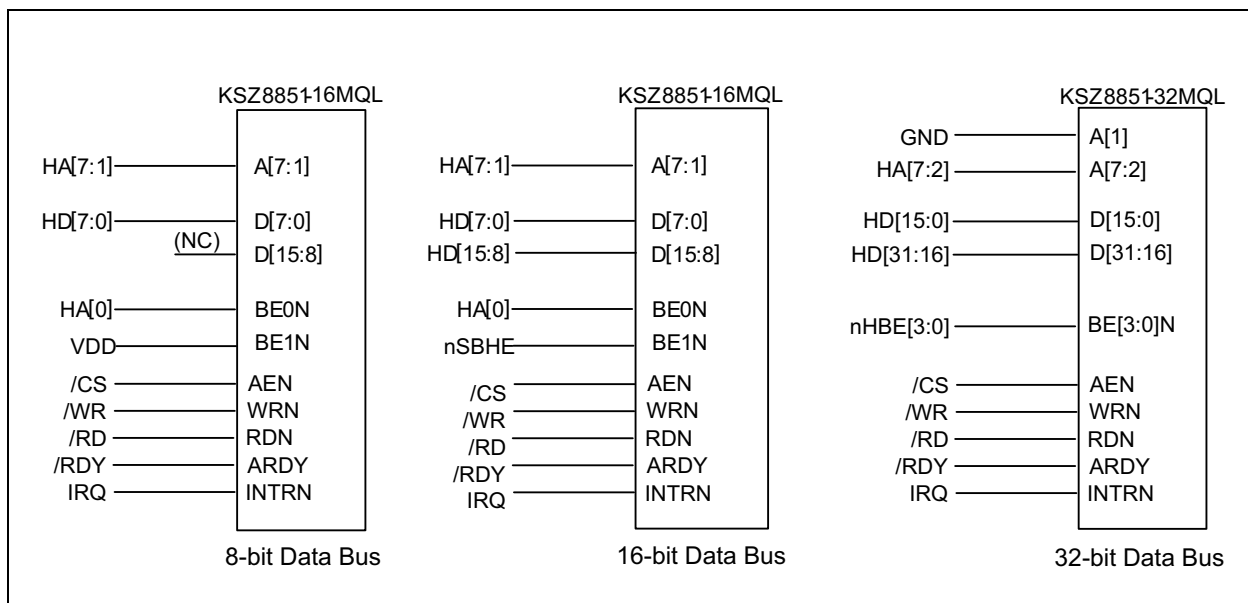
KSZ8851-16MQL

HA[7:1]
A[7:1]
HD[7:0]
D[7:0]
(NC)
D[15:8]
HA[0]
BE0N
VDD
BE1N
/CS
AEN
/WR
WRN
/RD
RDN
/RDY
ARDY
IRQ
INTRN

8-bit Data Bus

KSZ8851-16MQL

HA[7:1]
A[7:1]
HD[7:0]
D[7:0]
HD[15:8]
D[15:8]
HA[0]
BE0N
nSBHE
BE1N
/CS
AEN
/WR
WRN
/RD
RDN
/RDY
ARDY
IRQ
INTRN

16-bit Data Bus

KSZ8851-32MQL

GND
A[1]
HA[7:2]
A[7:2]
HD[15:0]
D[15:0]
HD[31:16]
D[31:16]
nHBE[3:0]
BE[3:0]N
/CS
AEN
/WR
WRN
/RD
RDN
/RDY
ARDY
IRQ
INTRN

32-bit Data Bus